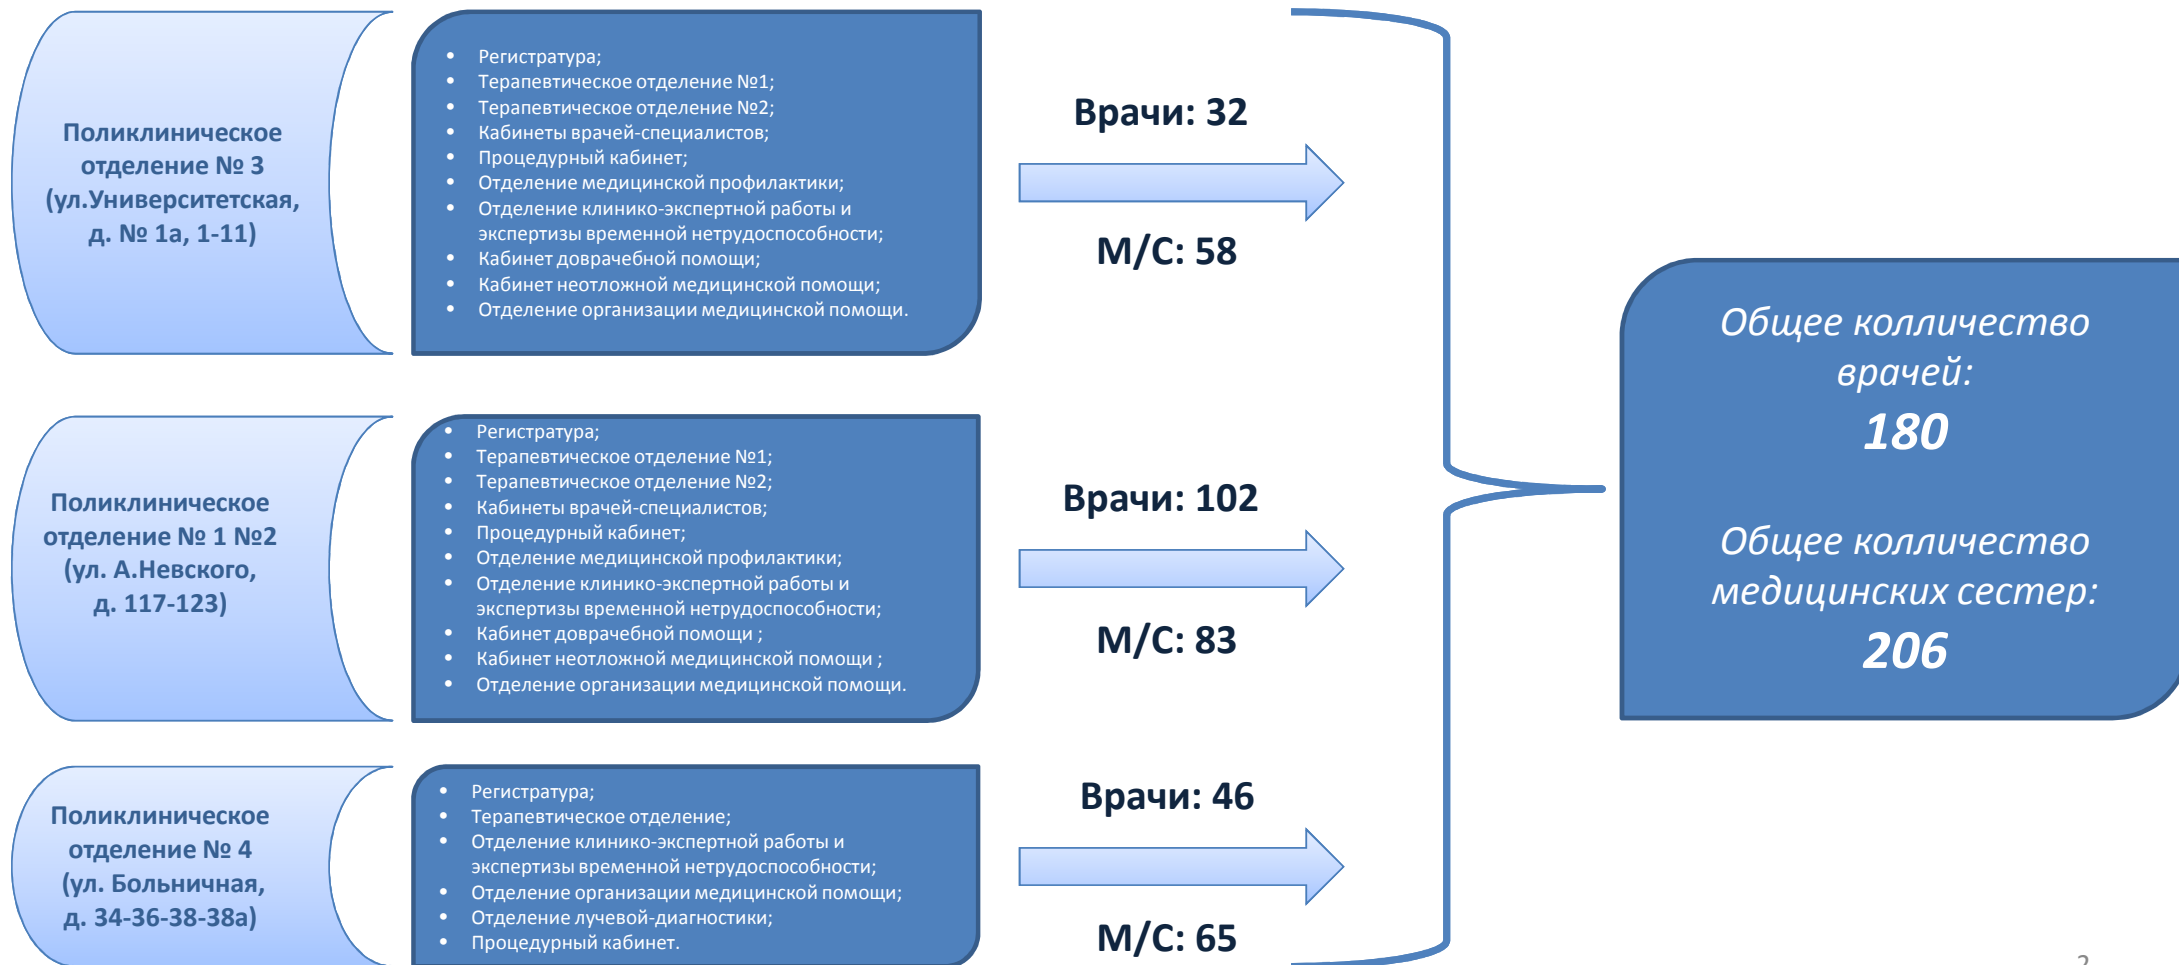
Поликлиническое отделение № 3 (ул.Университетская, д. № 1а, 1-11)

- Регистратура;
- Терапевтическое отделение №1;
- Терапевтическое отделение №2;
- Кабинеты врачей-специалистов;
- Процедурный кабинет;
- Отделение медицинской профилактики;
- Отделение клинико-экспертной работы и экспертизы временной нетрудоспособности;
- Кабинет доврачебной помощи;
- Кабинет неотложной медицинской помощи;
- Отделение организации медицинской помощи.

Врачи: 32

М/С: 58

Поликлиническое отделение № 1 №2 (ул. А.Невского, д. 117-123)

- Регистратура;
- Терапевтическое отделение №1;
- Терапевтическое отделение №2;
- Кабинеты врачей-специалистов;
- Процедурный кабинет;
- Отделение медицинской профилактики;
- Отделение клинико-экспертной работы и экспертизы временной нетрудоспособности;
- Кабинет доврачебной помощи ;
- Кабинет неотложной медицинской помощи ;
- Отделение организации медицинской помощи.

Врачи: 102

М/С: 83

Поликлиническое отделение № 4 (ул. Больничная, д. 34-36-38-38а)

- Регистратура;
- Терапевтическое отделение;
- Отделение клинико-экспертной работы и экспертизы временной нетрудоспособности;
- Отделение организации медицинской помощи;
- Отделение лучевой-диагностики;
- Процедурный кабинет.

Врачи: 46

М/С: 65

Общее колличество врачей:
180

Общее колличество медицинских сестер:
206

2